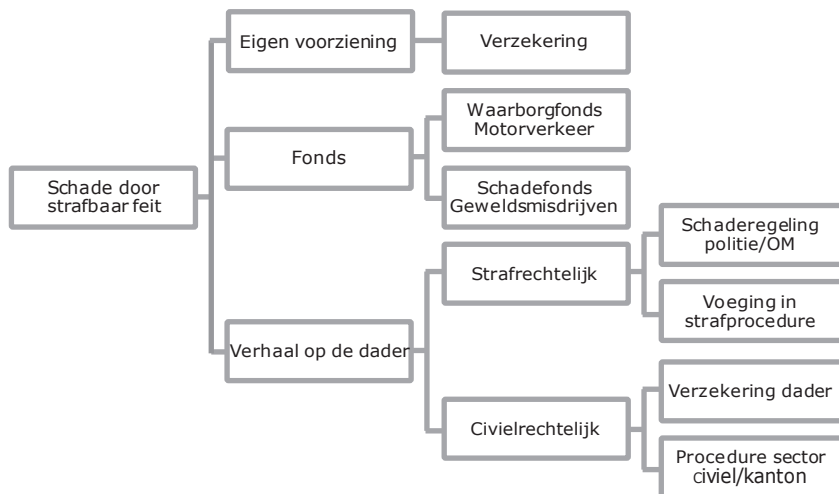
Schade door strafbaar feit

Eigen voorziening

Verzekering

Fonds

Waarborgfonds Motorverkeer

Schadefonds Geweldsmisdrijven

Verhaal op de dader

Strafrechtelijk

Schaderegeling politie/OM

Voeging in strafprocedure

Civielrechtelijk

Verzekering dader

Procedure sector civiel/kanton